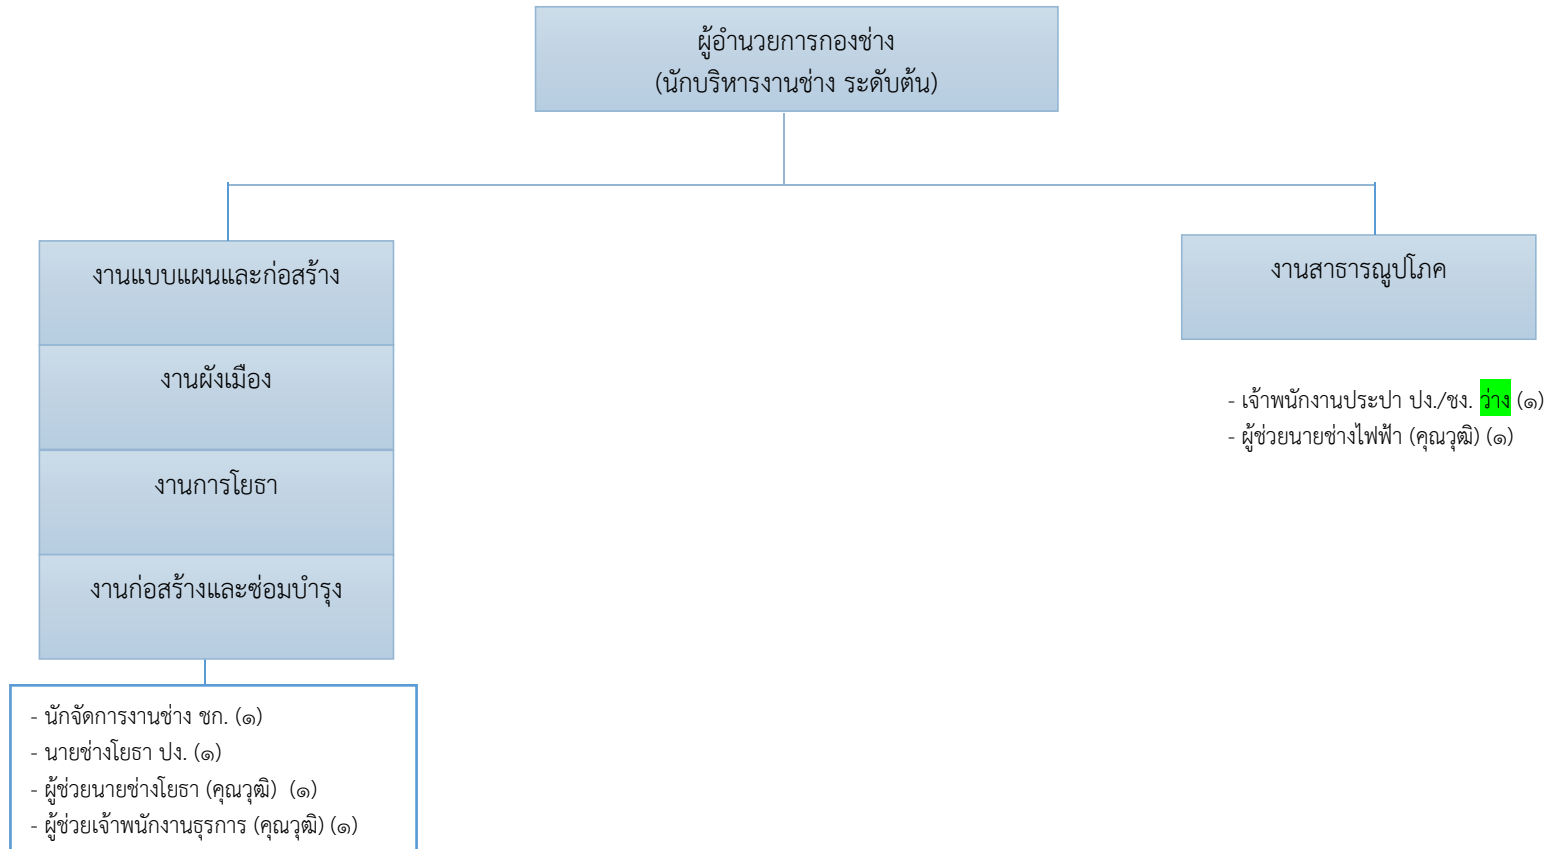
ผู้อำนวยการกองช่าง
(นักบริหารงานช่าง ระดับต้น)

งานแบบแผนและก่อสร้าง

งานผังเมือง

งานการโยธา

งานก่อสร้างและซ่อมบำรุง

- นักจัดการงานช่าง ชก. (๑)
- นายช่างโยธา ปง. (๑)
- ผู้ช่วยนายช่างโยธา (คุณวุฒิ) (๑)
- ผู้ช่วยเจ้าพนักงานธุรการ (คุณวุฒิ) (๑)

งานสาธารณูปโภค

- เจ้าพนักงานประปา ปง./ชง. ว่าง (๑)
- ผู้ช่วยนายช่างไฟฟ้า (คุณวุฒิ) (๑)